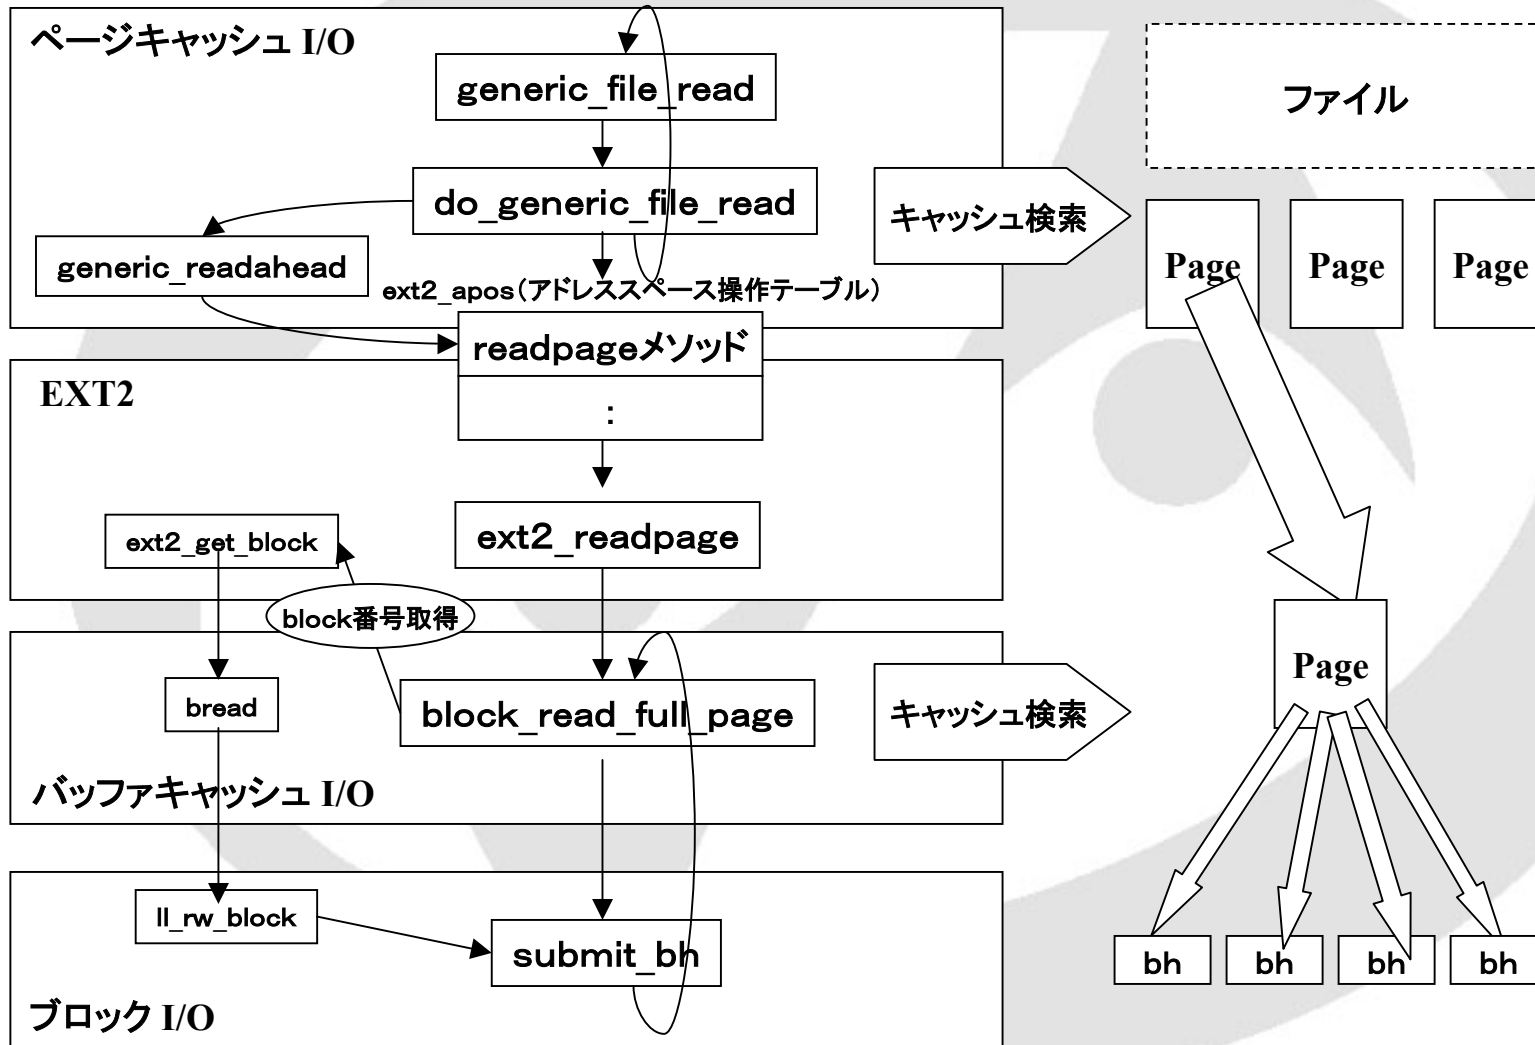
ページキャッシュ I/O

generic_file_read

do_generic_file_read

generic_readahead

ext2_apos（アドレススペース操作テーブル）

readpageメソッド

EXT2

:

ext2_get_block

ext2_readpage

block番号取得

bread

block_read_full_page

バッファキャッシュ I/O

ll_rw_block

submit_bh

ブロック I/O

ファイル

キャッシュ検索

Page

Page

Page

Page

キャッシュ検索

bh

bh

bh

bh